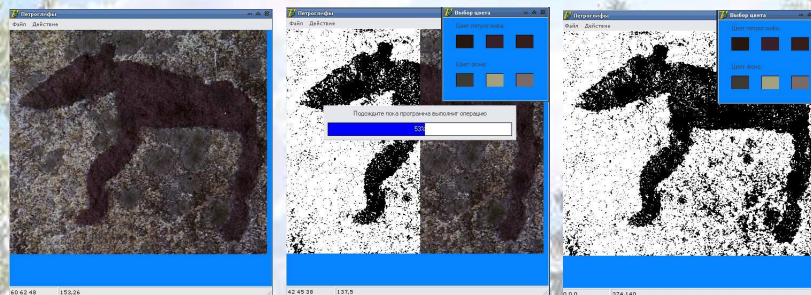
Петроглифы
Файл Действия
60 62 48 153,26

Петроглифы
Файл Действия
Выбор цвета
Цвет петроглифа
Цвет фона
Подождите пока программа выполнит операцию
53
42 45 38 137,5

Петроглифы
Файл Действия
Выбор цвета
Цвет петроглифа
Цвет фона
0 0 0 274,140